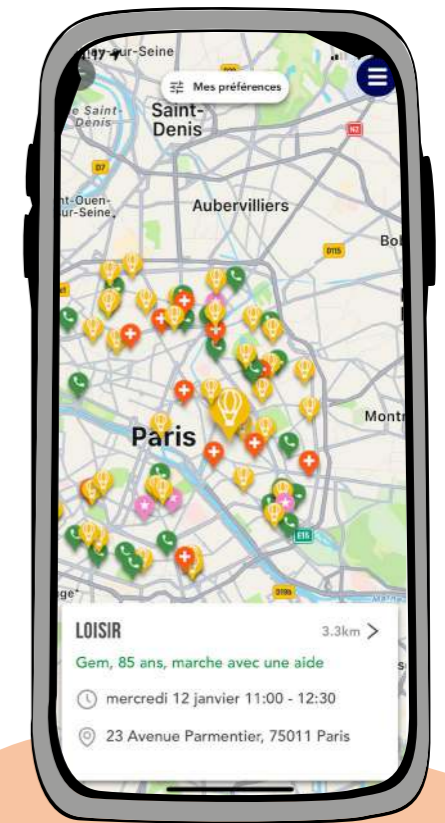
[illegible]-sur-Seine

Mes préférences

Saint-Denis

Saint-Denis

D7

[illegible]t-Ouen-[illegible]ur-Seine

Aubervilliers

N2

D115

Bo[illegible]

Paris

Montr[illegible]

E15

LOISIR

3.3km >

Gem, 85 ans, marche avec une aide

mercredi 12 janvier 11:00 - 12:30

23 Avenue Parmentier, 75011 Paris